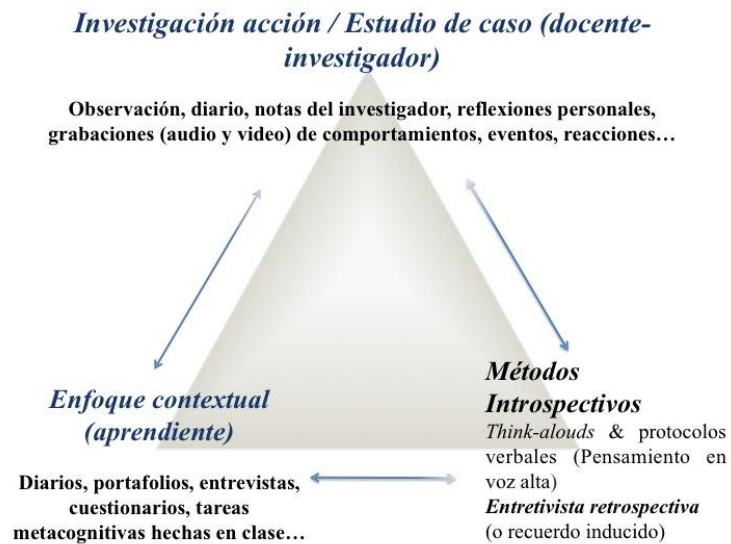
Investigación acción / Estudio de caso (docente-investigador)

Observación, diario, notas del investigador, reflexiones personales, grabaciones (audio y video) de comportamientos, eventos, reacciones…

Enfoque contextual (aprendiente)

Diarios, portafolios, entrevistas, cuestionarios, tareas metacognitivas hechas en clase…

Métodos Introspectivos

Think-alouds & protocolos verbales (Pensamiento en voz alta)

Entretivista retrospectiva (o recuerdo inducido)